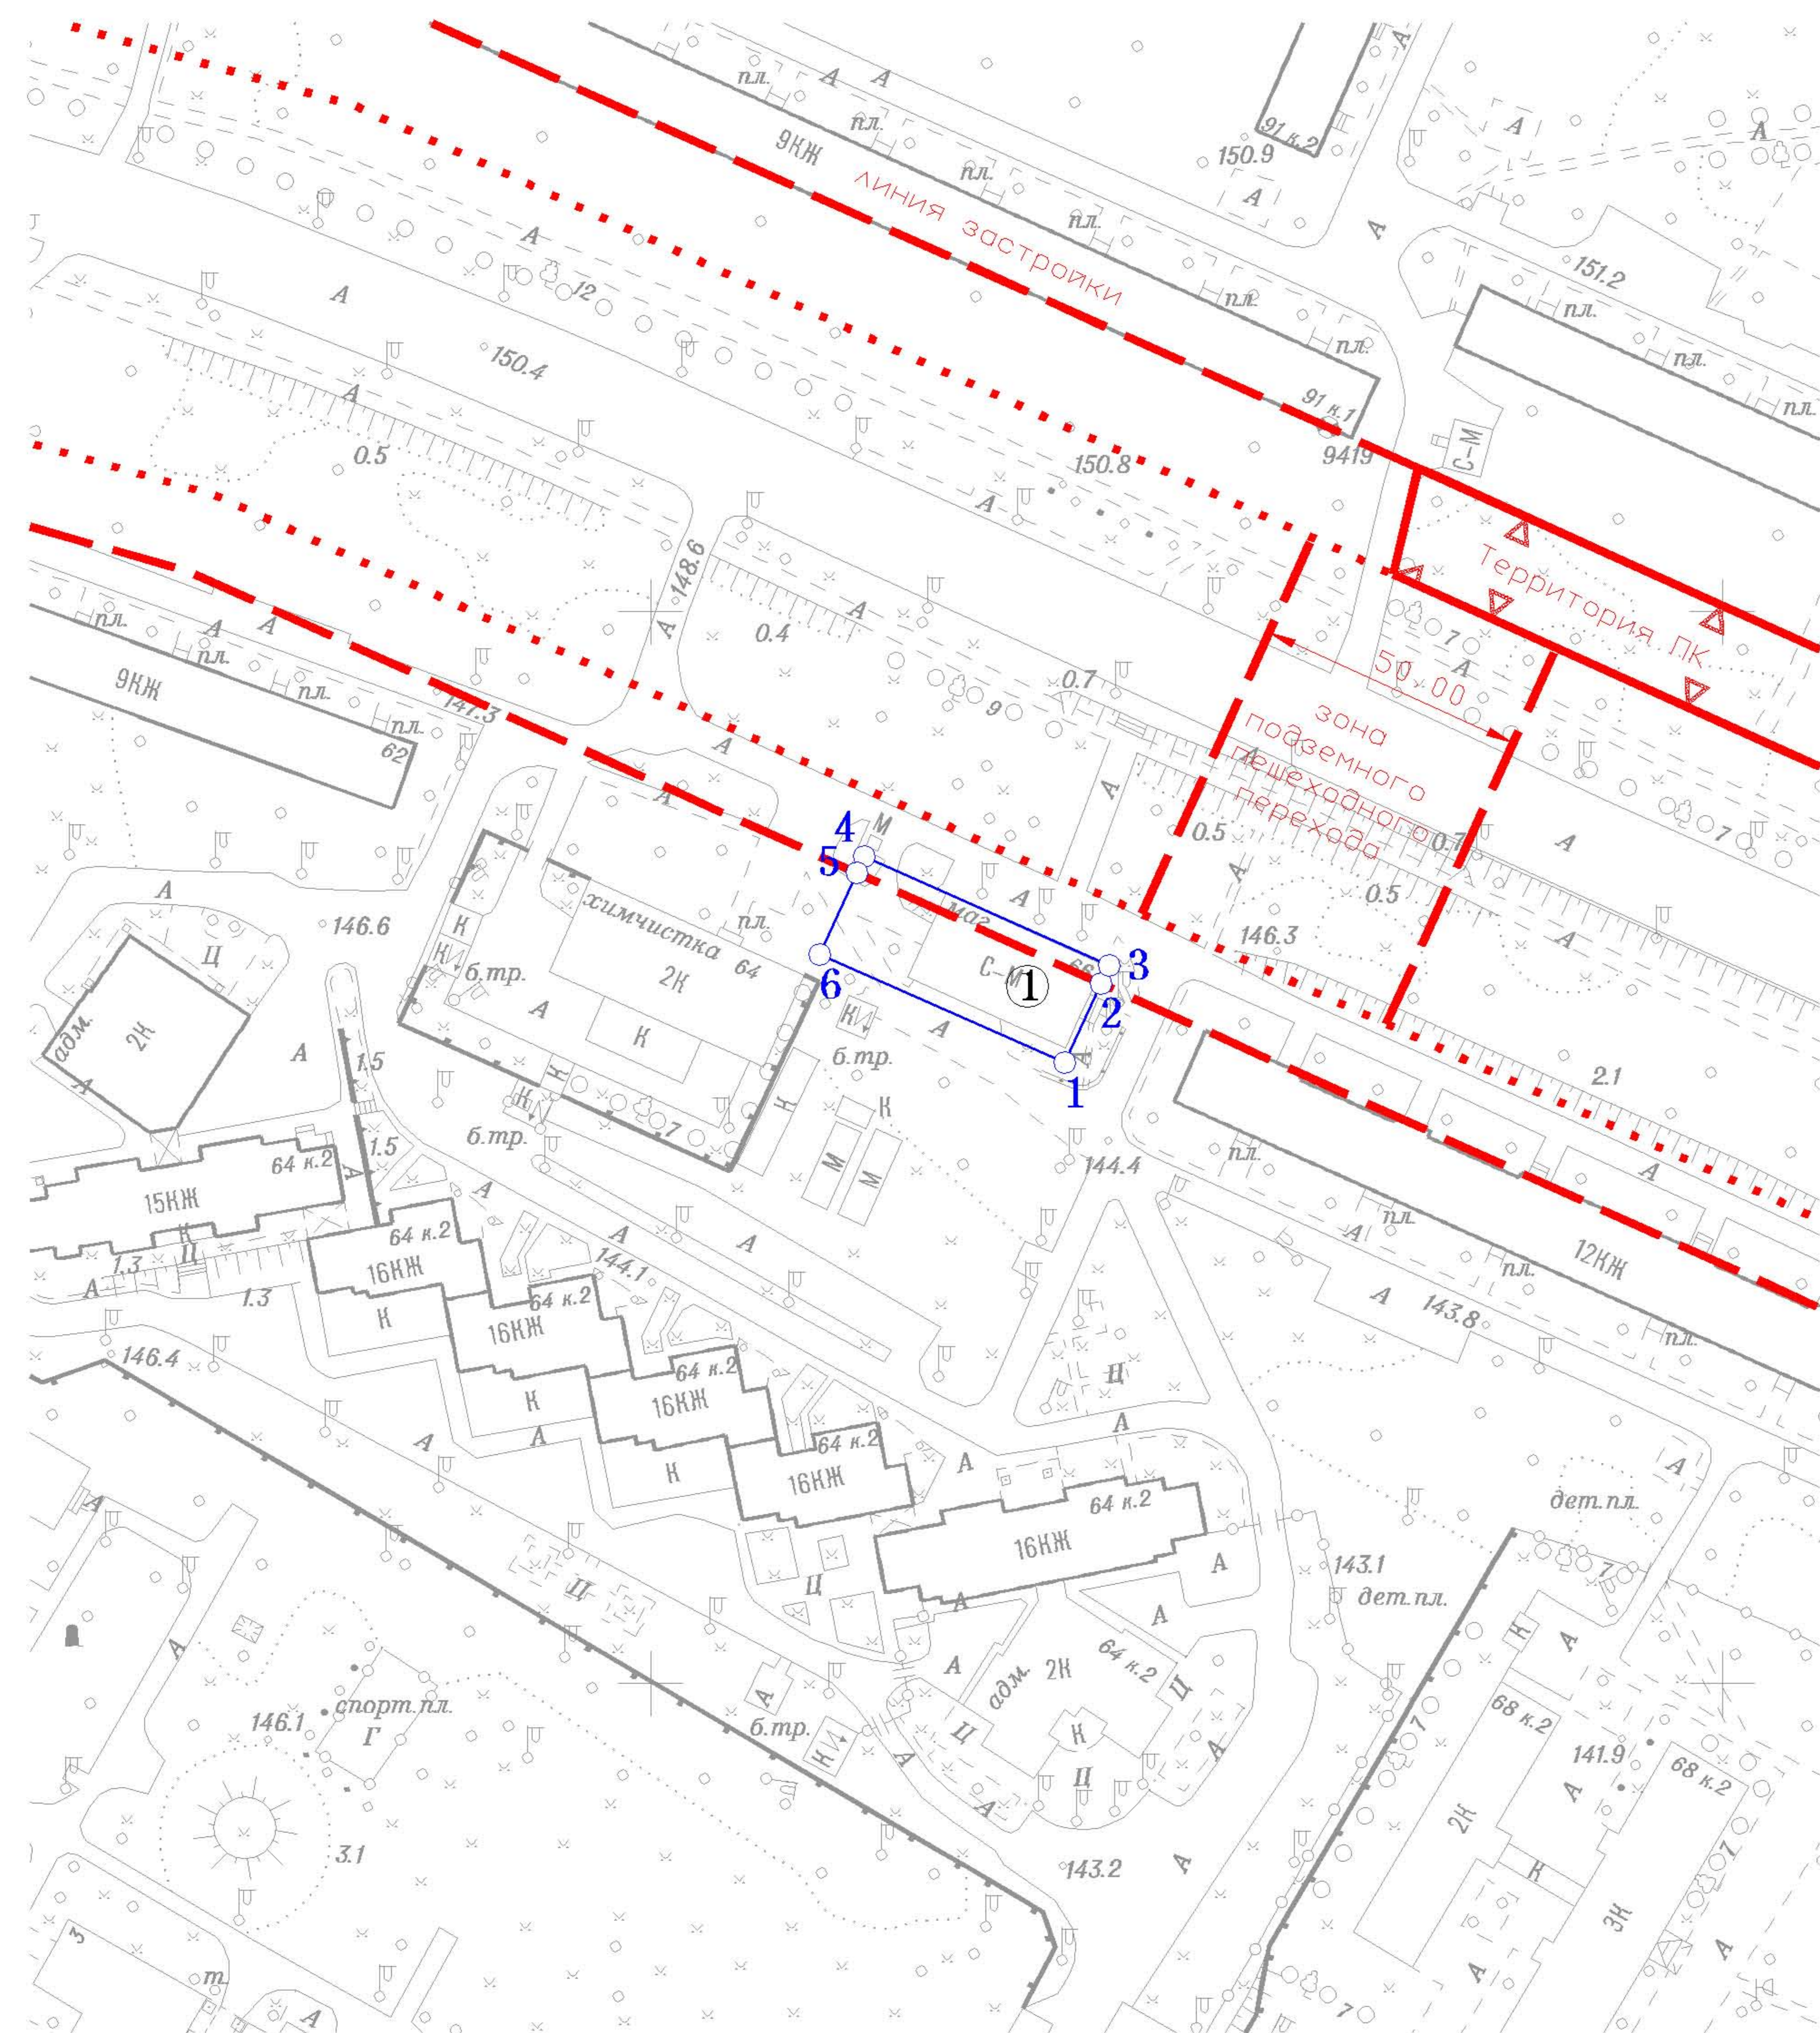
пл.
А
А
пл.
9КЖ
пл.
линия застройки
пл.
91 к.2
150.9
А
А
А
151.2
пл.
пл.
пл.
А
пл.
12
А
150.4
А
91 к.1
0.5
150.8
9419
С-М
А
148.6
А
Территория ПК
0.4
пл.
А
А
пл.
9КЖ
пл.
пл.
147.3
62
0.7
9
7
А
50.00
зона подземного пешеходного перехода
А
А
А
0.5
0.7
7
А
4
М
5
химчистка
пл.
маг.
А
0.5
146.6
А
Ц
К
К
б.тр.
2К
64
С-М
66
3
2
146.3
А
6
①
адм.
2Н
А
К
А
К
б.тр.
К
А
1
1.5
К
К
7
К
б.тр.
1.5
64 к.2
15КЖ
М
М
144.4
пл.
2.1
А
А
64 к.2
16КЖ
1.3
А
1.3
К
144.1
А
пл.
А
пл.
12КЖ
А
143.8
64 к.2
16КЖ
146.4
К
64 к.2
16КЖ
Ц
пл.
А
К
64 к.2
А
16КЖ
А
А
64 к.2
16КЖ
А
дет.пл.
Ц
143.1
дет.пл.
А
7
Ц
А
Н
А
А
64 к.2
адм.
2К
Ц
68 к.2
спорт.пл.
146.1
Г
б.тр.
К
141.9
А
68 к.2
Ц
А
А
2Н
3.1
143.2
А
К
3Н
А
А
т.
А
7